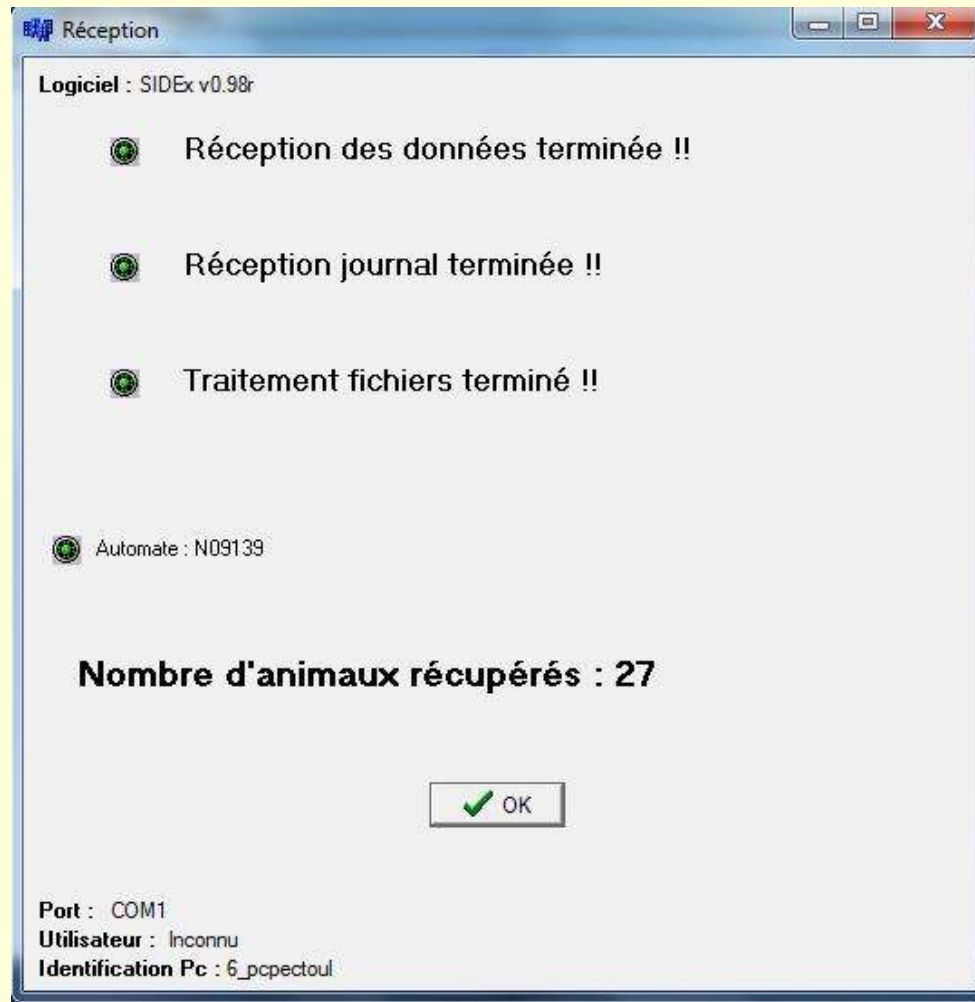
Réception

Logiciel : SIDEx v0.98r

Réception des données terminée !!

Réception journal terminée !!

Traitement fichiers terminé !!

Automate : N09139

Nombre d'animaux récupérés : 27

OK

Port : COM1
Utilisateur : Inconnu
Identification Pc : 6_pcpectoul